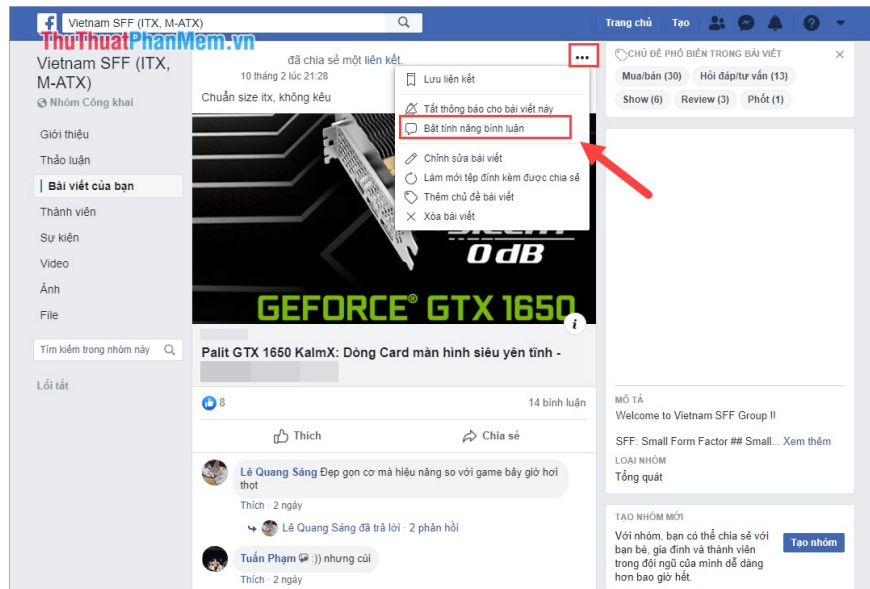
Vietnam SFF (ITX, M-ATX)

Trang chủ Tạo

ThuThuatPhanMem.vn

Vietnam SFF (ITX, M-ATX)
Nhóm Công khai

Giới thiệu
Thảo luận
Bài viết của bạn
Thành viên
Sự kiện
Video
Ảnh
File

Tìm kiếm trong nhóm này

Lối tắt

đã chia sẻ một liên kết.
10 tháng 2 lúc 21:28
Chuẩn size itx, không kêu

Lưu liên kết
Tắt thông báo cho bài viết này
Bật tính năng bình luận
Chỉnh sửa bài viết
Làm mới tệp đính kèm được chia sẻ
Thêm chủ đề bài viết
Xóa bài viết

0dB
GEFORCE® GTX 1650

Palit GTX 1650 KalmX: Dòng Card màn hình siêu yên tĩnh -

8
14 bình luận

Thích
Chia sẻ

Lê Quang Sáng Đẹp gọn cơ mà hiệu năng so với game bây giờ hơi thọt
Thích · 2 ngày
Lê Quang Sáng đã trả lời · 2 phản hồi

Tuấn Phạm :)) nhưng cùi
Thích · 2 ngày

CHỦ ĐỀ PHỔ BIẾN TRONG BÀI VIẾT
Mua/bán (30) Hỏi đáp/tư vấn (13)
Show (6) Review (3) Phốt (1)

MÔ TẢ
Welcome to Vietnam SFF Group !!

SFF: Small Form Factor ## Small... Xem thêm

LOẠI NHÓM
Tổng quát

TẠO NHÓM MỚI
Với nhóm, bạn có thể chia sẻ với bạn bè, gia đình và thành viên trong đội ngũ của mình dễ dàng hơn bao giờ hết.
Tạo nhóm